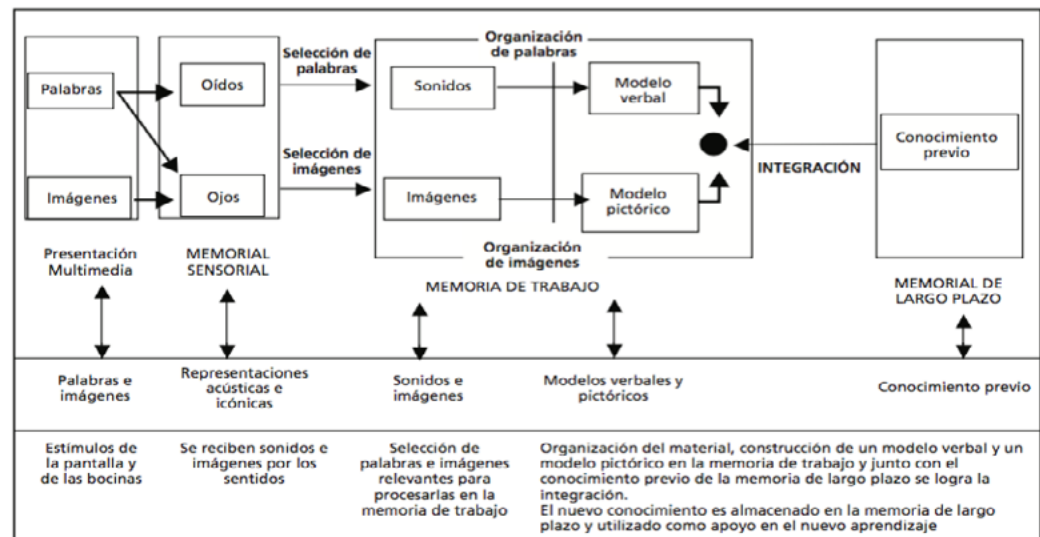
Palabras

Imágenes

Oídos

Ojos

Selección de palabras

Selección de imágenes

Organización de palabras

Sonidos

Modelo verbal

Imágenes

Modelo pictórico

Organización de imágenes

Conocimiento previo

INTEGRACIÓN

Presentación Multimedia

MEMORIAL SENSORIAL

MEMORIA DE TRABAJO

MEMORIAL DE LARGO PLAZO

Palabras e imágenes

Representaciones acústicas e icónicas

Sonidos e imágenes

Modelos verbales y pictóricos

Conocimiento previo

Estímulos de la pantalla y de las bocinas

Se reciben sonidos e imágenes por los sentidos

Selección de palabras e imágenes relevantes para procesarlas en la memoria de trabajo

Organización del material, construcción de un modelo verbal y un modelo pictórico en la memoria de trabajo y junto con el conocimiento previo de la memoria de largo plazo se logra la integración.
El nuevo conocimiento es almacenado en la memoria de largo plazo y utilizado como apoyo en el nuevo aprendizaje